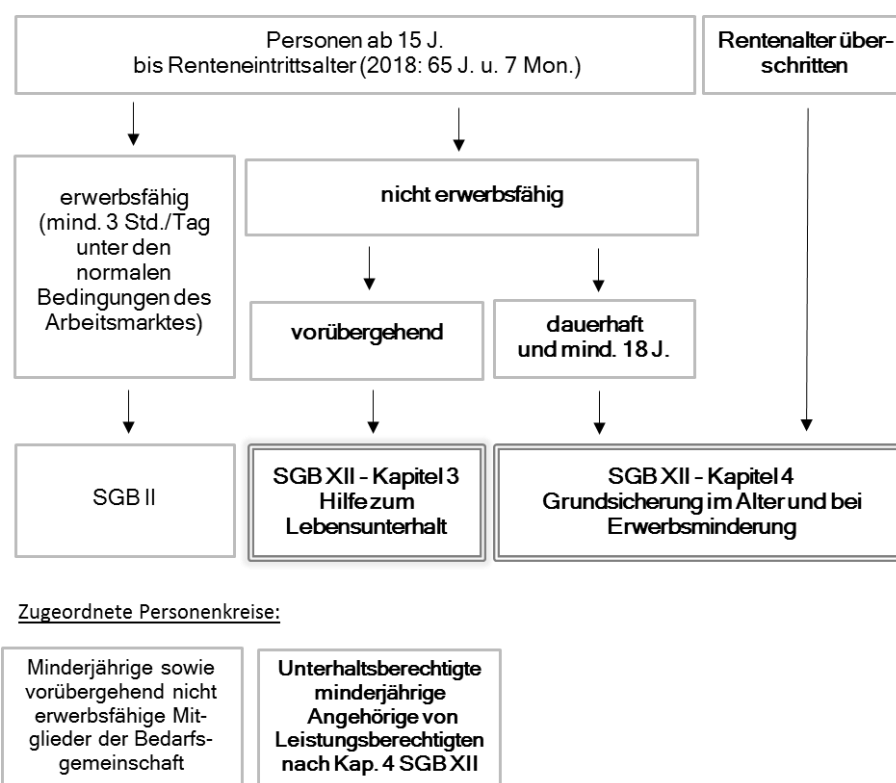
Personen ab 15 J. bis Renteneintrittsalter (2018: 65 J. u. 7 Mon.)

Rentenalter überschritten

erwerbsfähig (mind. 3 Std./Tag unter den normalen Bedingungen des Arbeitsmarktes)

nicht erwerbsfähig

vorübergehend

dauerhaft und mind. 18 J.

SGB II

SGB XII - Kapitel 3 Hilfe zum Lebensunterhalt

SGB XII - Kapitel 4 Grundsicherung im Alter und bei Erwerbsminderung

Zugeordnete Personenkreise:

Minderjährige sowie vorübergehend nicht erwerbsfähige Mitglieder der Bedarfsgemeinschaft

Unterhaltsberechtigte minderjährige Angehörige von Leistungsberechtigten nach Kap. 4 SGB XII